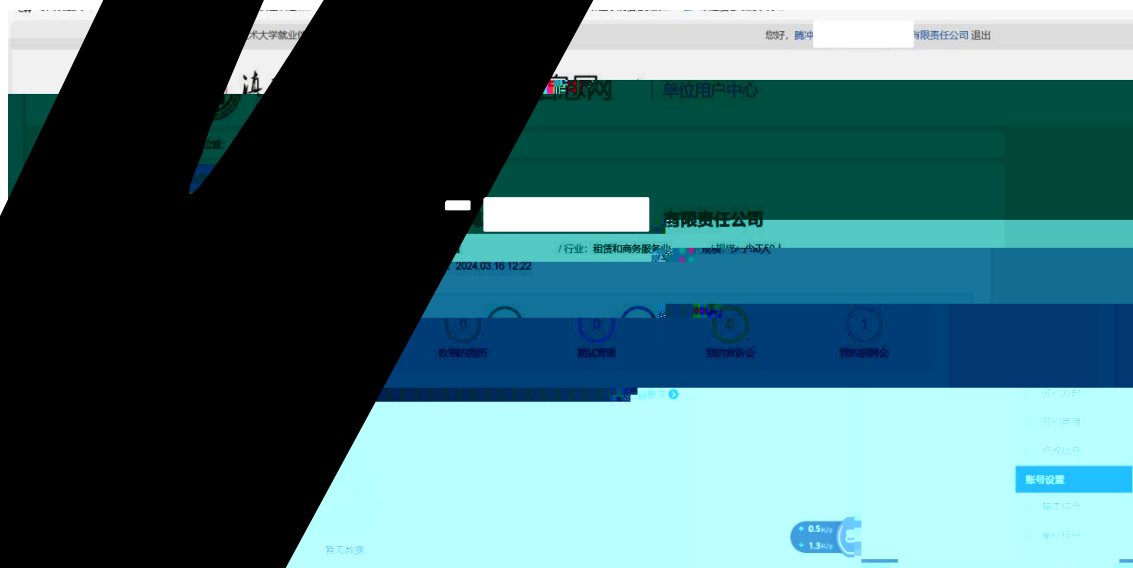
术大学就业

您好，腾冲 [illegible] 有限责任公司 退出

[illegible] 单位用户中心

有限责任公司

/ 行业：租赁和商务服务业

2024.03.16 12:22

0
收到的简历

0
面试管理

0
我的宣讲会

1
我的招聘会

账号设置

暂无数据

0.5 K/s
1.5 K/s